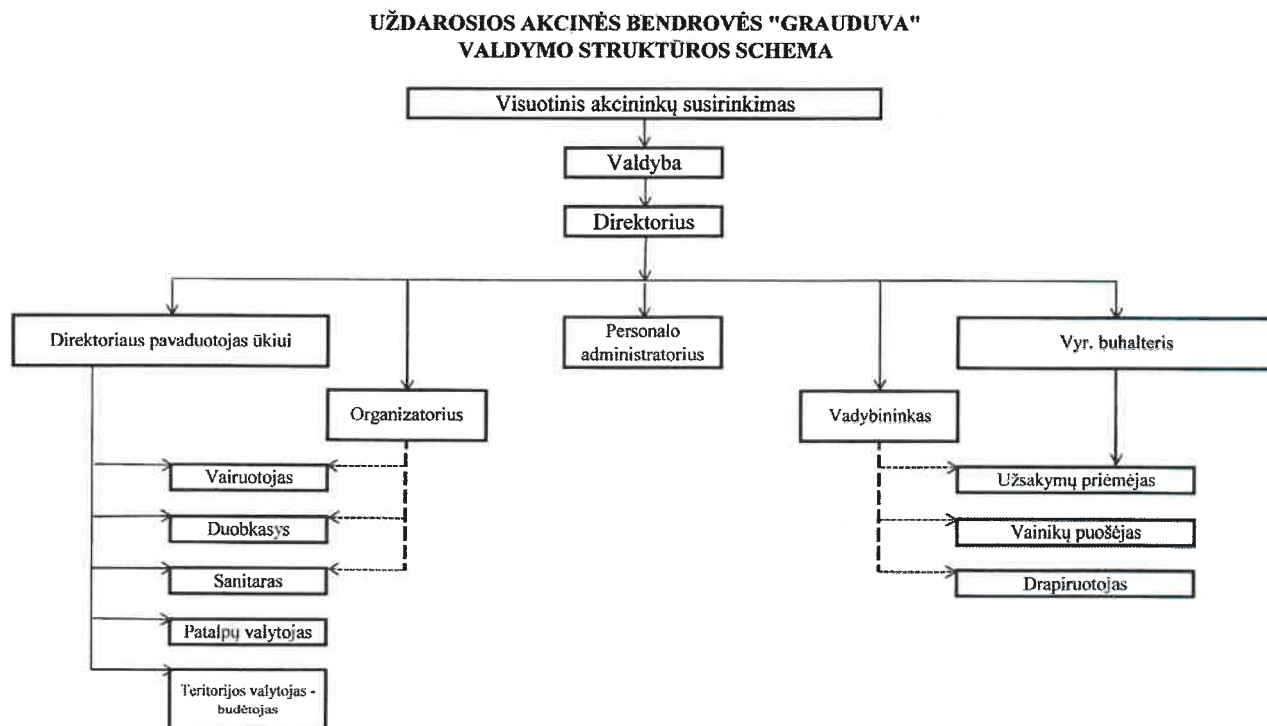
UŽDAROSIOS AKCINĖS BENDROVĖS "GRAUDUVA"
VALDYMO STRUKTŪROS SCHEMA

Visuotinis akcininkų susirinkimas

Valdyba

Direktorius

Direktoriaus pavaduotojas ūkiui

Personalo administratorius

Vyr. buhalteris

Organizatorius

Vadybininkas

Vairuotojas

Duobkasys

Sanitaras

Patalpų valytojas

Teritorijos valytojas - budėtojas

Užsakymų priėmėjas

Vainikų puošėjas

Drapiruotojas